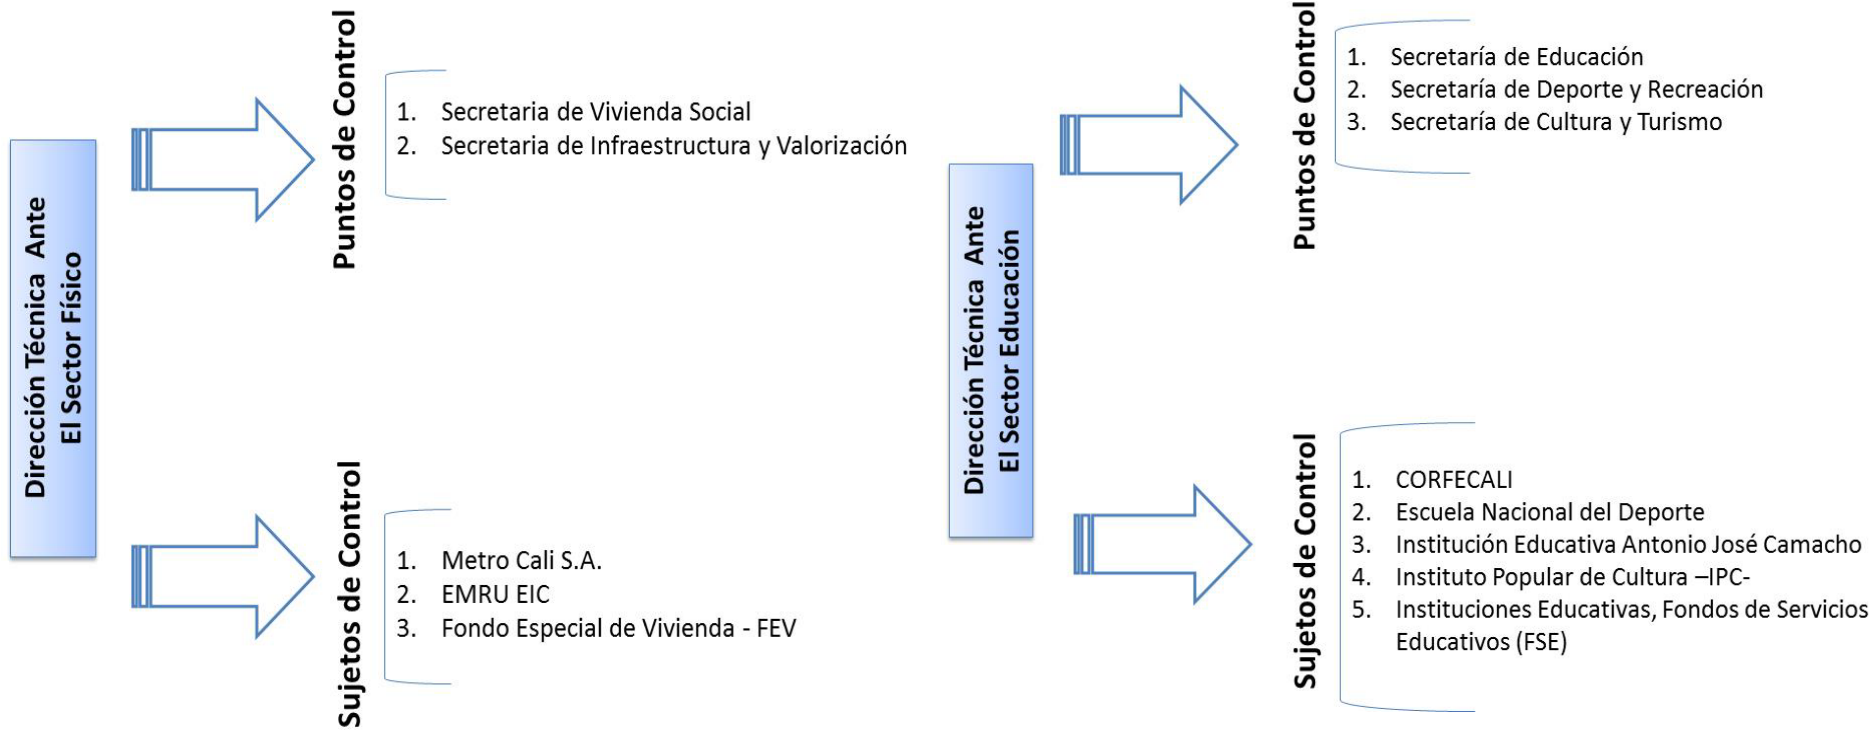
Dirección Técnica Ante
El Sector Físico

Puntos de Control

1. Secretaria de Vivienda Social
2. Secretaria de Infraestructura y Valorización

Sujetos de Control

1. Metro Cali S.A.
2. EMRU EIC
3. Fondo Especial de Vivienda - FEV

Dirección Técnica Ante
El Sector Educación

Puntos de Control

1. Secretaría de Educación
2. Secretaría de Deporte y Recreación
3. Secretaría de Cultura y Turismo

Sujetos de Control

1. CORFECALI
2. Escuela Nacional del Deporte
3. Institución Educativa Antonio José Camacho
4. Instituto Popular de Cultura –IPC-
5. Instituciones Educativas, Fondos de Servicios Educativos (FSE)